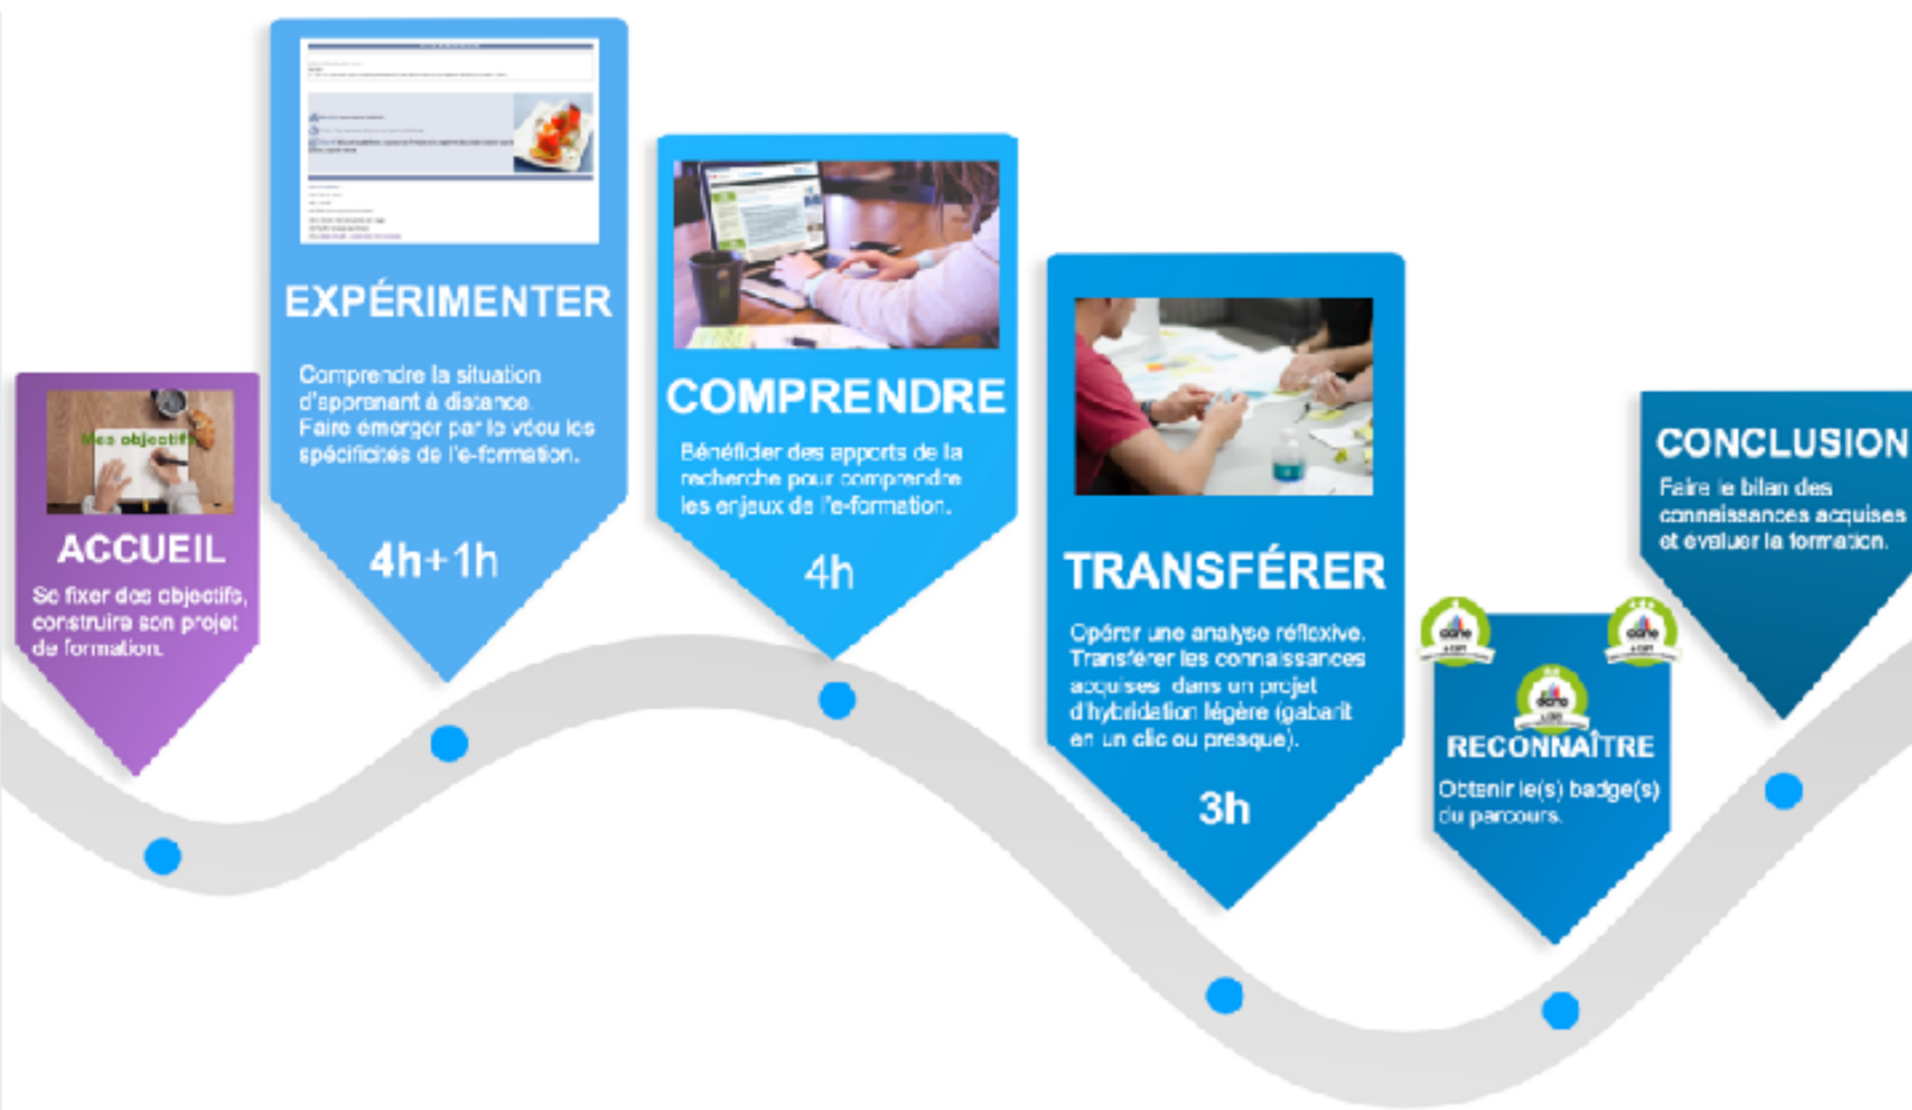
Mes objectifs

ACCUEIL

Se fixer des objectifs, construire son projet de formation.

EXPÉRIMENTER

Comprendre la situation d'apprenant à distance. Faire émerger par le vécu les spécificités de l'e-formation.

4h+1h

COMPRENDRE

Bénéficier des apports de la recherche pour comprendre les enjeux de l'e-formation.

4h

TRANSFÉRER

Opérer une analyse réflexive. Transférer les connaissances acquises dans un projet d'hybridation légère (gabarit en un clic ou presque).

3h

RECONNAÎTRE

Obtenir le(s) badge(s) du parcours.

CONCLUSION

Faire le bilan des connaissances acquises et évaluer la formation.